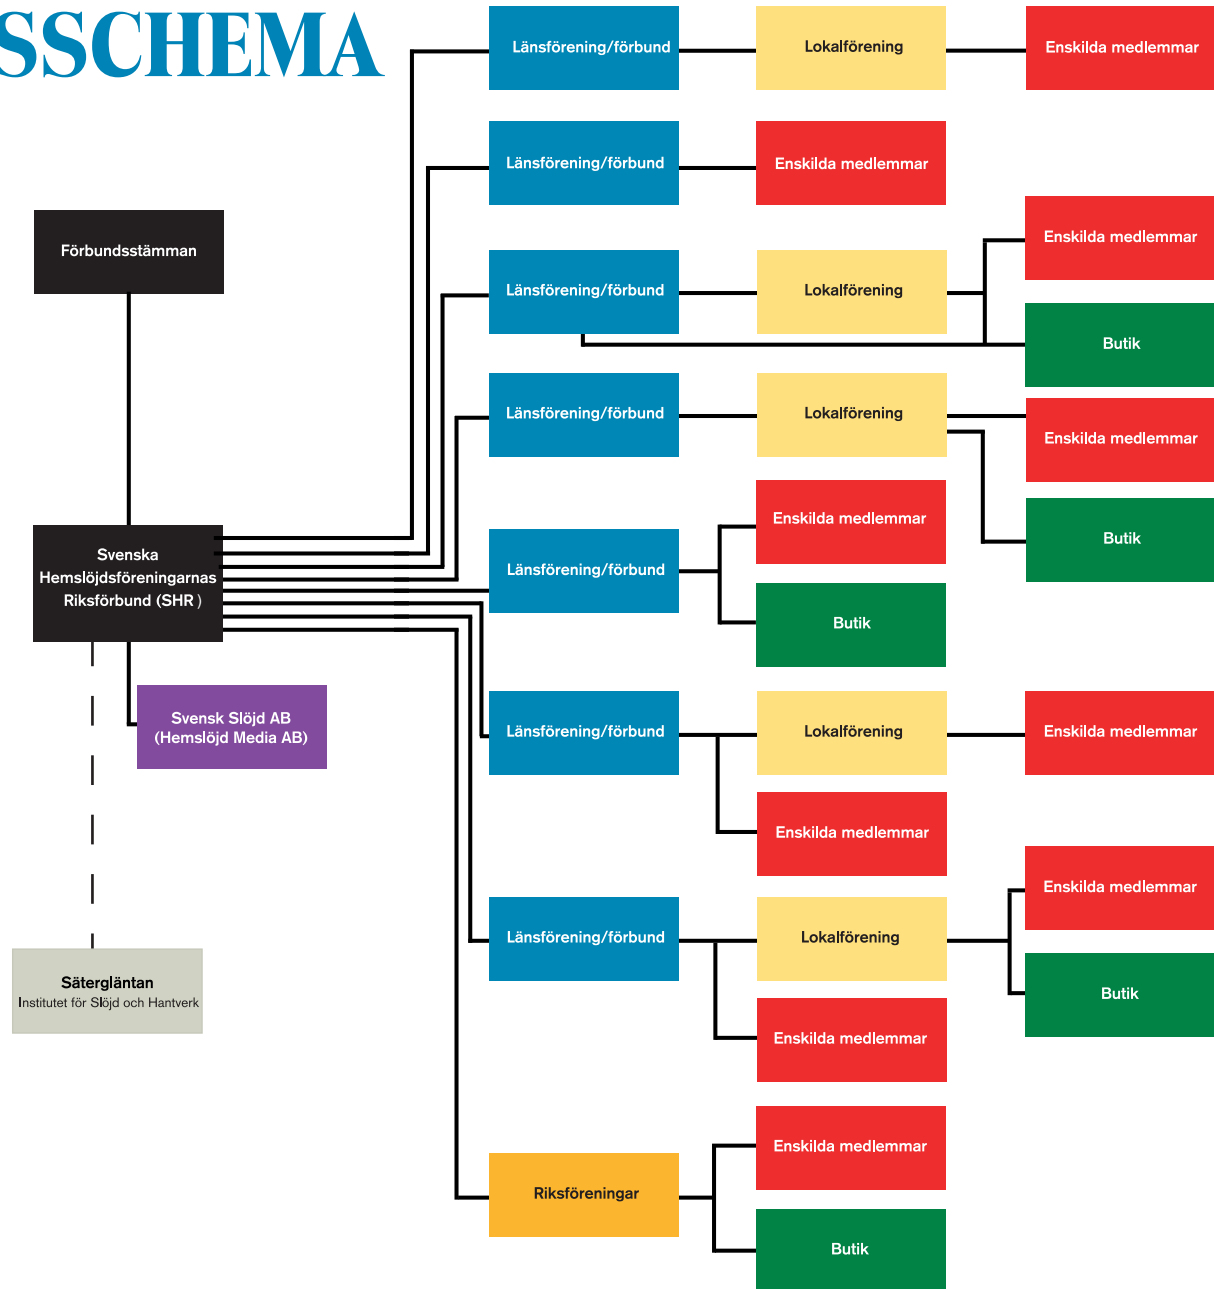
SSCHEMA

Länsförening/förbund
Lokalförening
Enskilda medlemmar

Länsförening/förbund
Enskilda medlemmar

Förbundsstämman

Länsförening/förbund
Lokalförening
Enskilda medlemmar
Butik

Länsförening/förbund
Lokalförening
Enskilda medlemmar
Butik

Svenska Hemslöjdsföreningarnas Riksförbund (SHR )

Länsförening/förbund
Enskilda medlemmar
Butik

Svensk Slöjd AB (Hemslöjd Media AB)

Länsförening/förbund
Lokalförening
Enskilda medlemmar
Enskilda medlemmar

Säterglántan
Institutet för Slöjd och Hantverk

Länsförening/förbund
Lokalförening
Enskilda medlemmar
Butik
Enskilda medlemmar

Riksföreningar
Enskilda medlemmar
Butik